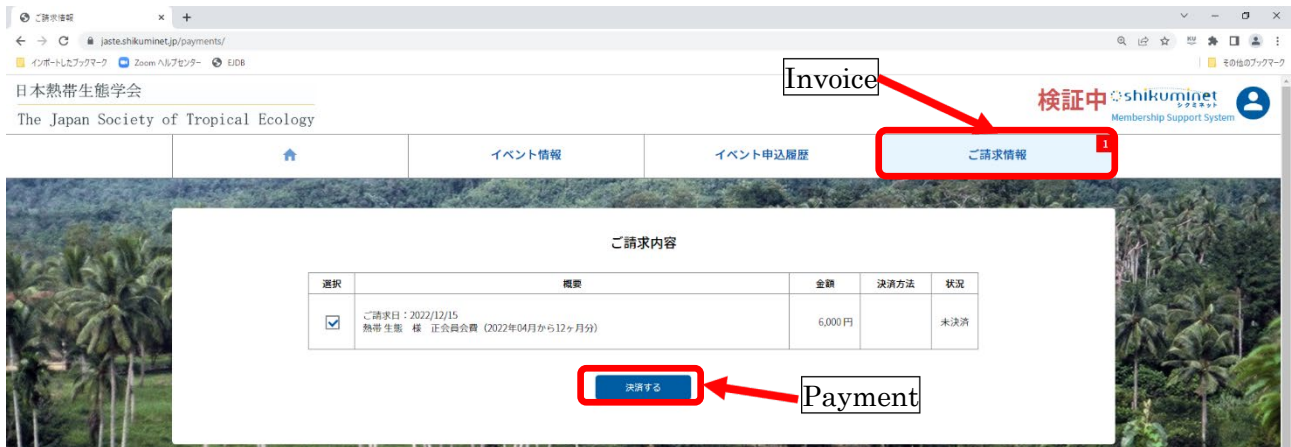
ご請求情報
jaste.shikuminet.jp/payments/
インポートしたブックマーク Zoom ヘルプセンター EJDB
その他のブックマーク

日本熱帯生態学会
The Japan Society of Tropical Ecology

Invoice

検証中 shikuminet シクミネット Membership Support System

イベント情報 | イベント申込履歴 | ご請求情報 1

ご請求内容

| 選択 | 概要 | 金額 | 決済方法 | 状況 |
|---|---|---|---|---|
| ☑ | ご請求日：2022/12/15 熱帯 生態 様 正会員会費（2022年04月から12ヶ月分） | 6,000円 | | 未決済 |

決済する

Payment